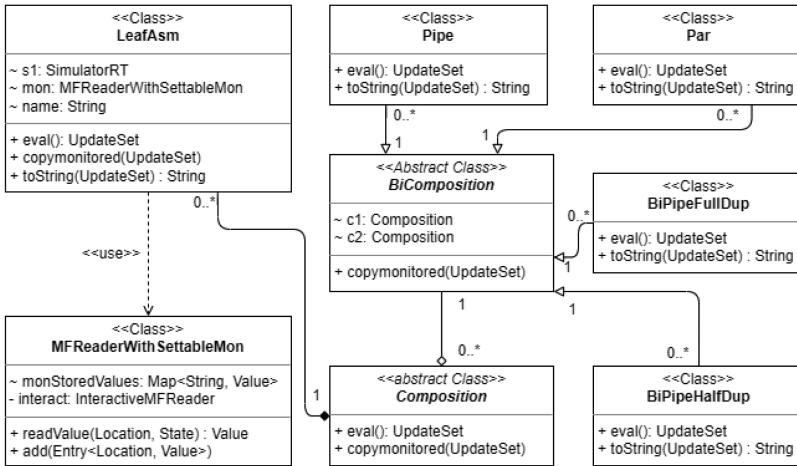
<<Class>>
LeafAsm

~ s1: SimulatorRT
~ mon: MFReaderWithSettableMon
~ name: String

+ eval(): UpdateSet
+ copymonitored(UpdateSet)
+ toString(UpdateSet) : String

<<Class>>
Pipe

+ eval(): UpdateSet
+ toString(UpdateSet) : String

<<Class>>
Par

+ eval(): UpdateSet
+ toString(UpdateSet) : String

0..*
1
1
0..*

<<Abstract Class>>
BiComposition

~ c1: Composition
~ c2: Composition

+ copymonitored(UpdateSet)

<<Class>>
BiPipeFullDup

+ eval(): UpdateSet
+ toString(UpdateSet) : String

0..*
1

0..*
<<use>>

<<Class>>
MFReaderWithSettableMon

~ monStoredValues: Map<String, Value>
- interact: InteractiveMFReader

+ readValue(Location, State) : Value
+ add(Entry<Location, Value>)

1
0..*
1
1
0..*

<<abstract Class>>
Composition

+ eval(): UpdateSet
+ copymonitored(UpdateSet)

<<Class>>
BiPipeHalfDup

+ eval(): UpdateSet
+ toString(UpdateSet) : String